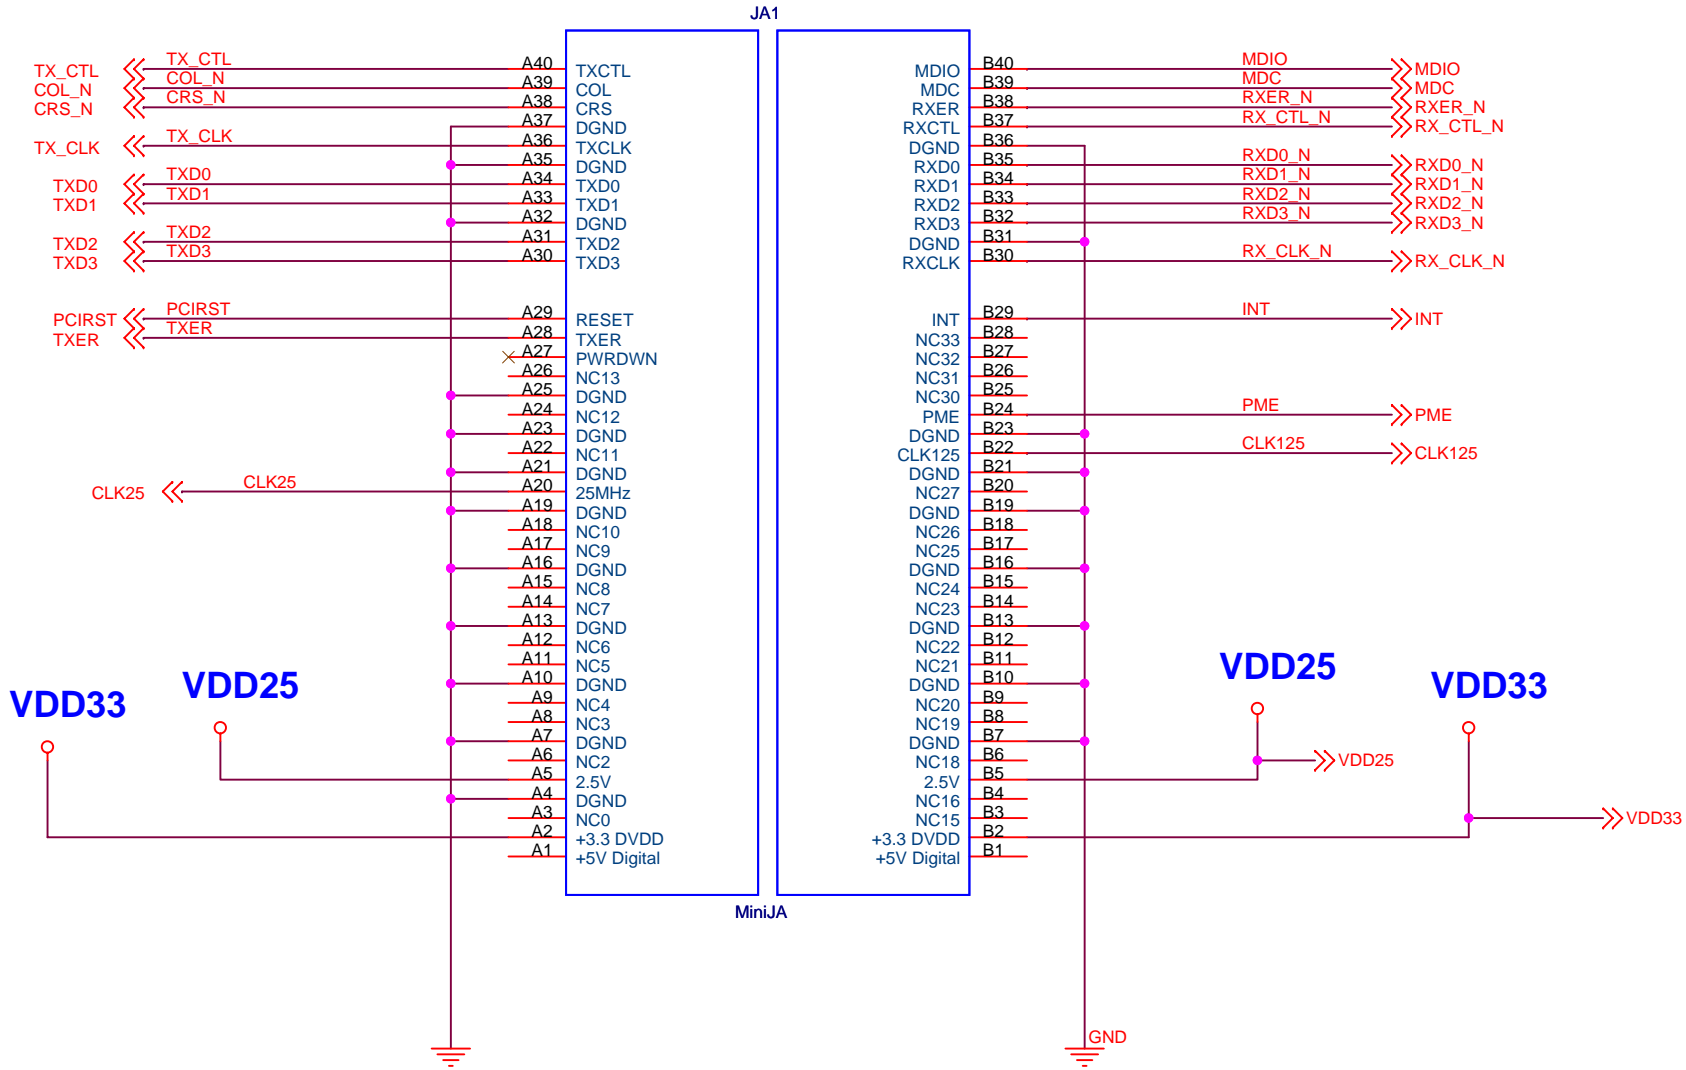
JA1

TX_CTL
COL_N
CRS_N
TX_CLK
TXD0
TXD1
TXD2
TXD3
PCIRST
TXER
CLK25

TX_CTL
COL_N
CRS_N
TX_CLK
TXD0
TXD1
TXD2
TXD3
PCIRST
TXER
CLK25

A40 TXCTL
A39 COL
A38 CRS
A37 DGND
A36 TXCLK
A35 DGND
A34 TXD0
A33 TXD1
A32 DGND
A31 TXD2
A30 TXD3
A29 RESET
A28 TXER
A27 PWRDWN
A26 NC13
A25 DGND
A24 NC12
A23 DGND
A22 NC11
A21 DGND
A20 25MHz
A19 DGND
A18 NC10
A17 NC9
A16 DGND
A15 NC8
A14 NC7
A13 DGND
A12 NC6
A11 NC5
A10 DGND
A9 NC4
A8 NC3
A7 DGND
A6 NC2
A5 2.5V
A4 DGND
A3 NC0
A2 +3.3 DVDD
A1 +5V Digital

MDIO B40
MDC B39
RXER B38
RXCTL B37
DGND B36
RXD0 B35
RXD1 B34
RXD2 B33
RXD3 B32
DGND B31
RXCLK B30
INT B29
NC33 B28
NC32 B27
NC31 B26
NC30 B25
PME B24
DGND B23
CLK125 B22
DGND B21
NC27 B20
DGND B19
NC26 B18
NC25 B17
DGND B16
NC24 B15
NC23 B14
DGND B13
NC22 B12
NC21 B11
DGND B10
NC20 B9
NC19 B8
DGND B7
NC18 B6
2.5V B5
NC16 B4
NC15 B3
+3.3 DVDD B2
+5V Digital B1

MiniJA

MDIO
MDC
RXER_N
RX_CTL_N
RXD0_N
RXD1_N
RXD2_N
RXD3_N
RX_CLK_N
INT
PME
CLK125

MDIO
MDC
RXER_N
RX_CTL_N
RXD0_N
RXD1_N
RXD2_N
RXD3_N
RX_CLK_N
INT
PME
CLK125

VDD33
VDD25
VDD25
VDD33
VDD25
VDD33
GND